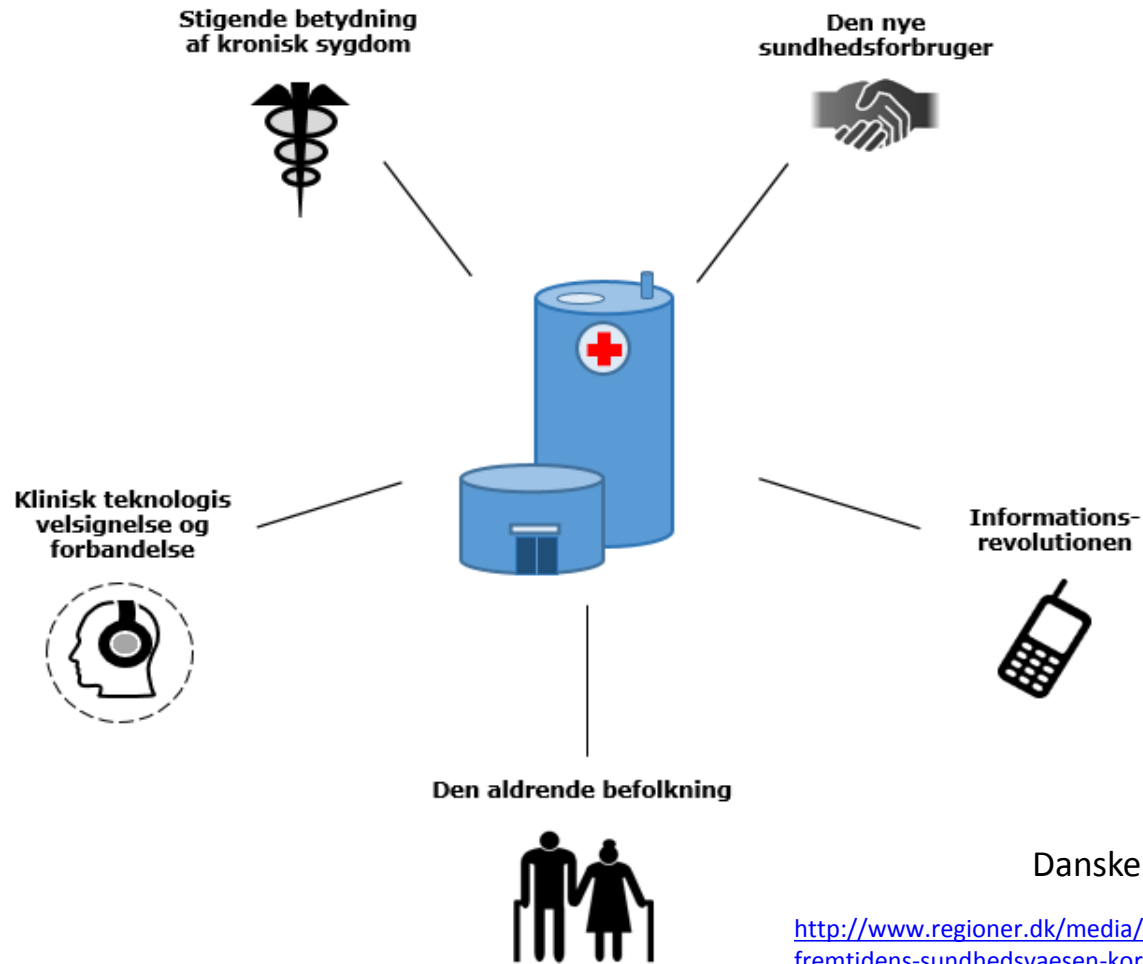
Stigende betydning af kronisk sygdom

Den nye sundhedsforbruger

Klinisk teknologis velsignelse og forbandelse

Informations-revolutionen

Den aldrende befolkning

Danske

http://www.regioner.dk/media/
fremtidens-sundhedsvaesen-kor